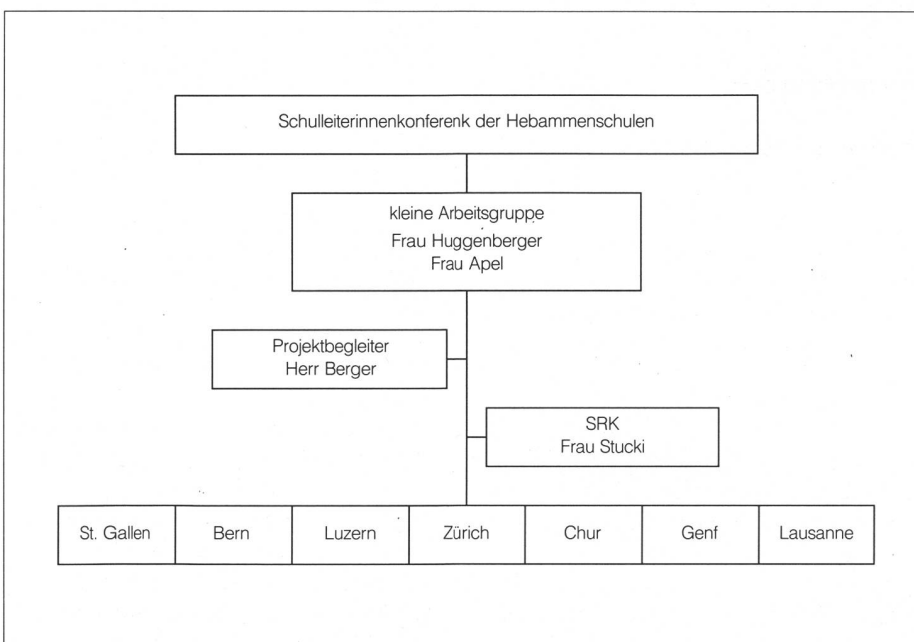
Schulleiterinnenkonferenk der Hebammenschulen

kleine Arbeitsgruppe
Frau Huggenberger
Frau Apel

Projektbegleiter
Herr Berger

SRK
Frau Stucki

| St. Gallen | Bern | Luzern | Zürich | Chur | Genf | Lausanne |
|---|---|---|---|---|---|---|